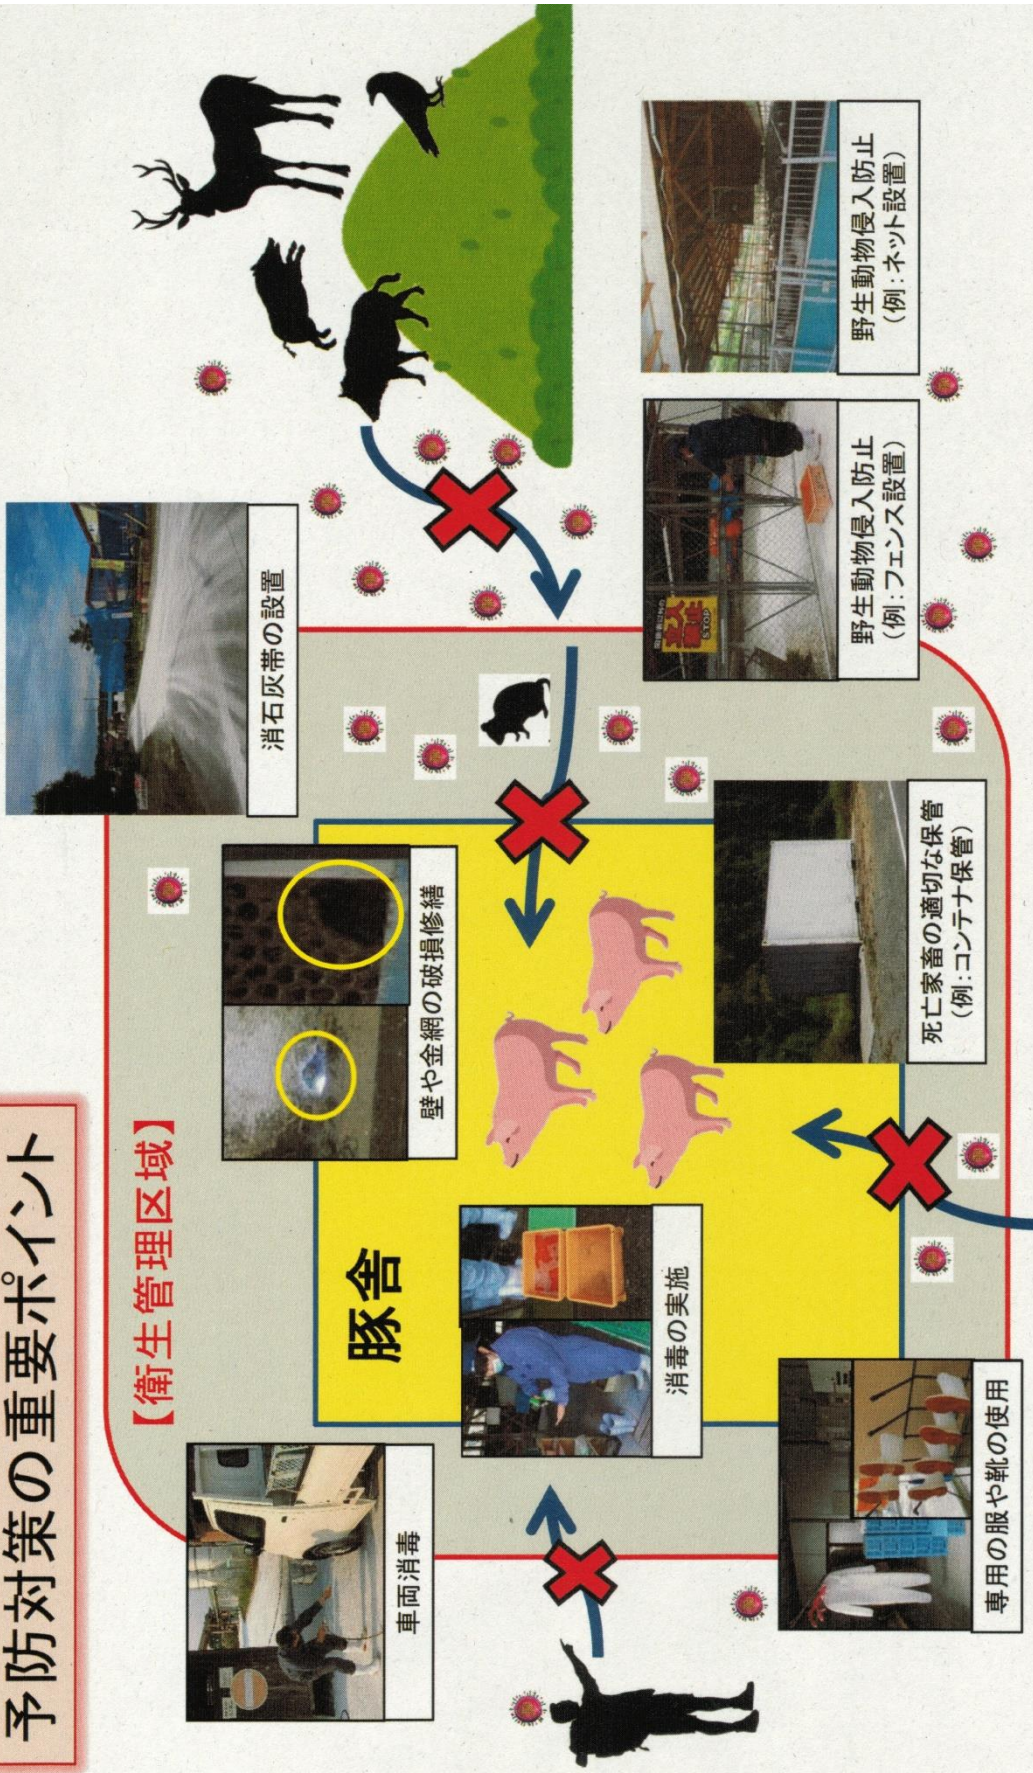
予防対策の重要ポイント

【衛生管理区域】

豚舎

車両消毒

消毒の実施

専用の服や靴の使用

壁や金網の破損修繕

消石灰帯の設置

死亡家畜の適切な保管
（例：コンテナ保管）

野生動物侵入防止
（例：フェンス設置）

野生動物侵入防止
（例：ネット設置）

立入禁止
STOP